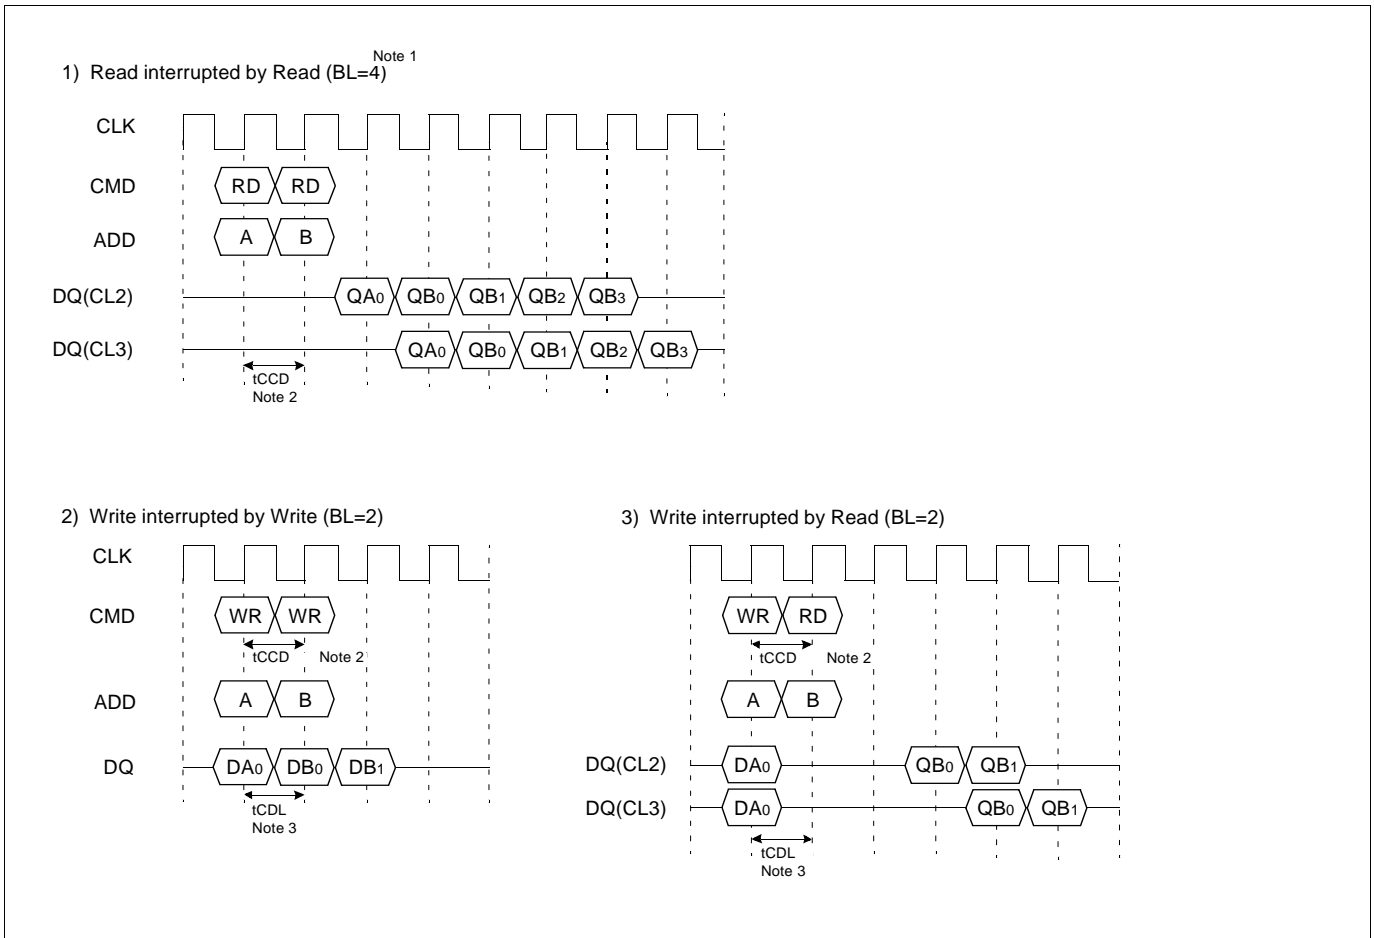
1) Read interrupted by Read (BL=4) Note 1

CLK

CMD RD RD

ADD A B

DQ(CL2) QA0 QB0 QB1 QB2 QB3

DQ(CL3) QA0 QB0 QB1 QB2 QB3

tCCD
Note 2

2) Write interrupted by Write (BL=2)

CLK

CMD WR WR

tCCD Note 2

ADD A B

DQ DA0 DB0 DB1

tCDL
Note 3

3) Write interrupted by Read (BL=2)

WR RD

tCCD Note 2

A B

DQ(CL2) DA0 QB0 QB1

DQ(CL3) DA0 QB0 QB1

tCDL
Note 3